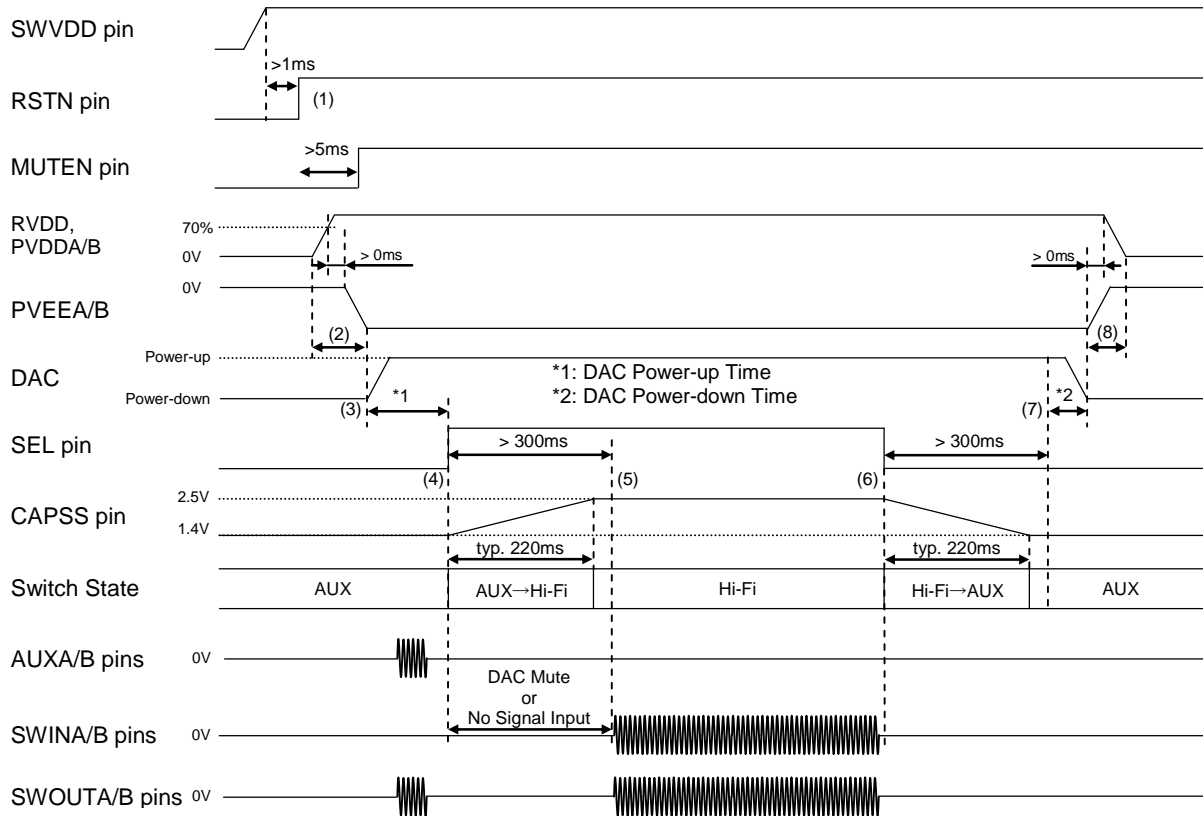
SWVDD pin

>1ms

RSTN pin

(1)

MUTEN pin

>5ms

RVDD, PVDDA/B

70%

0V

> 0ms

> 0ms

PVEEA/B

0V

(2)

(8)

DAC

Power-up

Power-down

*1: DAC Power-up Time

*2: DAC Power-down Time

(3)

*1

(7)

*2

SEL pin

> 300ms

> 300ms

(4)

(5)

(6)

CAPSS pin

2.5V

1.4V

typ. 220ms

typ. 220ms

Switch State

AUX

AUX→Hi-Fi

Hi-Fi

Hi-Fi→AUX

AUX

AUXA/B pins

0V

DAC Mute or No Signal Input

SWINA/B pins

0V

SWOUTA/B pins

0V